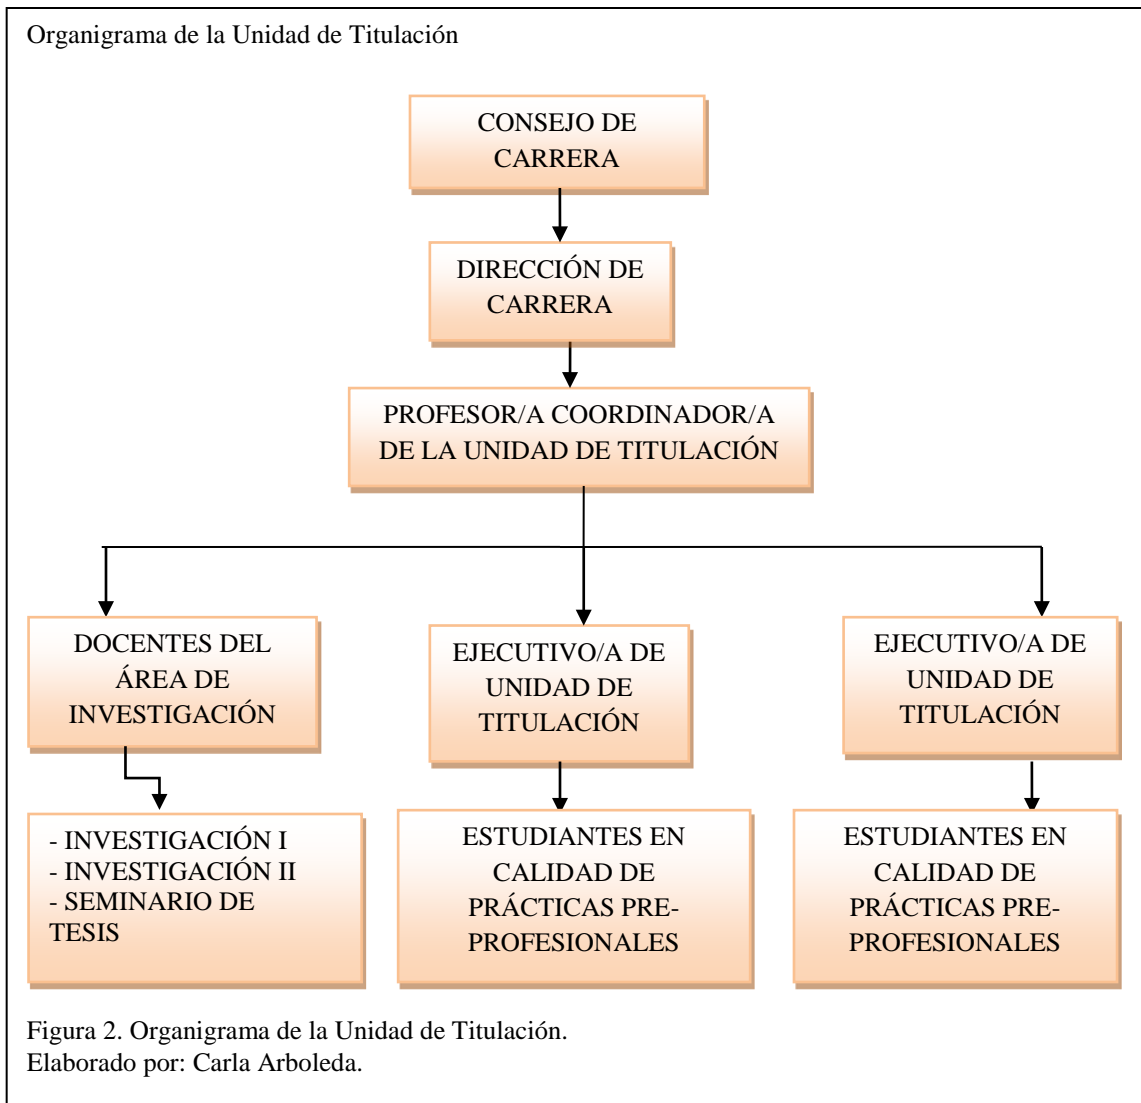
Organigrama de la Unidad de Titulación

CONSEJO DE CARRERA

DIRECCIÓN DE CARRERA

PROFESOR/A COORDINADOR/A DE LA UNIDAD DE TITULACIÓN

DOCENTES DEL ÁREA DE INVESTIGACIÓN

- INVESTIGACIÓN I
- INVESTIGACIÓN II
- SEMINARIO DE TESIS

EJECUTIVO/A DE UNIDAD DE TITULACIÓN

ESTUDIANTES EN CALIDAD DE PRÁCTICAS PRE-PROFESIONALES

EJECUTIVO/A DE UNIDAD DE TITULACIÓN

ESTUDIANTES EN CALIDAD DE PRÁCTICAS PRE-PROFESIONALES

Figura 2. Organigrama de la Unidad de Titulación.
Elaborado por: Carla Arboleda.